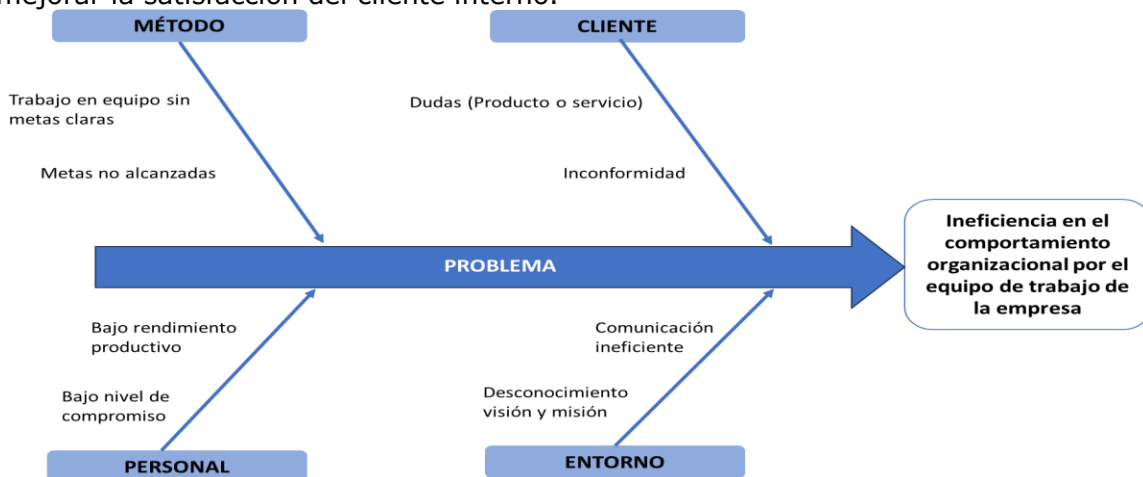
mejorar la satisfacción del cliente interno.

MÉTODO

CLIENTE

Trabajo en equipo sin metas claras

Dudas (Producto o servicio)

Metas no alcanzadas

Inconformidad

Ineficiencia en el comportamiento organizacional por el equipo de trabajo de la empresa

PROBLEMA

Bajo rendimiento productivo

Comunicación ineficiente

Bajo nivel de compromiso

Desconocimiento visión y misión

PERSONAL

ENTORNO